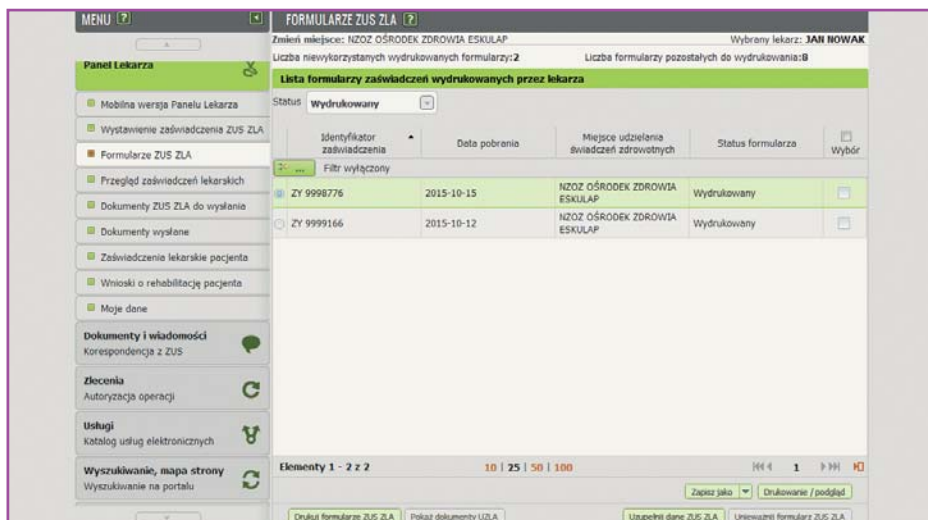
MENU [?]

Panel Lekarza

Mobilna wersja Panelu Lekarza

Wystawienie zaświadczenia ZUS ZLA

Formularze ZUS ZLA

Przegląd zaświadczeń lekarskich

Dokumenty ZUS ZLA do wysłania

Dokumenty wysłane

Zaświadczenia lekarskie pacjenta

Wnioski o rehabilitację pacjenta

Moje dane

Dokumenty i wiadomości
Korespondencja z ZUS

Zlecenia
Autoryzacja operacji

Usługi
Katalog usług elektronicznych

Wyszukiwanie, mapa strony
Wyszukiwanie na portalu

FORMULARZE ZUS ZLA [?]

Zmień miejsce: NZOZ OŚRODEK ZDROWIA ESKULAP

Wybrany lekarz: JAN NOWAK

Liczba niewykorzystanych wydrukowanych formularzy:2

Liczba formularzy pozostałych do wydrukowania:0

Lista formularzy zaświadczeń wydrukowanych przez lekarza

Status Wydrukowany

| Identyfikator zaświadczenia | Data pobrania | Miejsce udzielania świadczeń zdrowotnych | Status formularza | Wybór |
|---|---|---|---|---|
| ... Filtr wyłączony | | | | |
| ZY 9998776 | 2015-10-15 | NZOZ OŚRODEK ZDROWIA ESKULAP | Wydrukowany | |
| ZY 9999166 | 2015-10-12 | NZOZ OŚRODEK ZDROWIA ESKULAP | Wydrukowany | |

Elementy 1 - 2 z 2

10 | 25 | 50 | 100

1

Zapisz jako

Drukowanie / podgląd

Drukuj formularze ZUS ZLA

Pokaż dokumenty UZLA

Uzupełnij dane ZUS ZLA

Unieważnij formularz ZUS ZLA